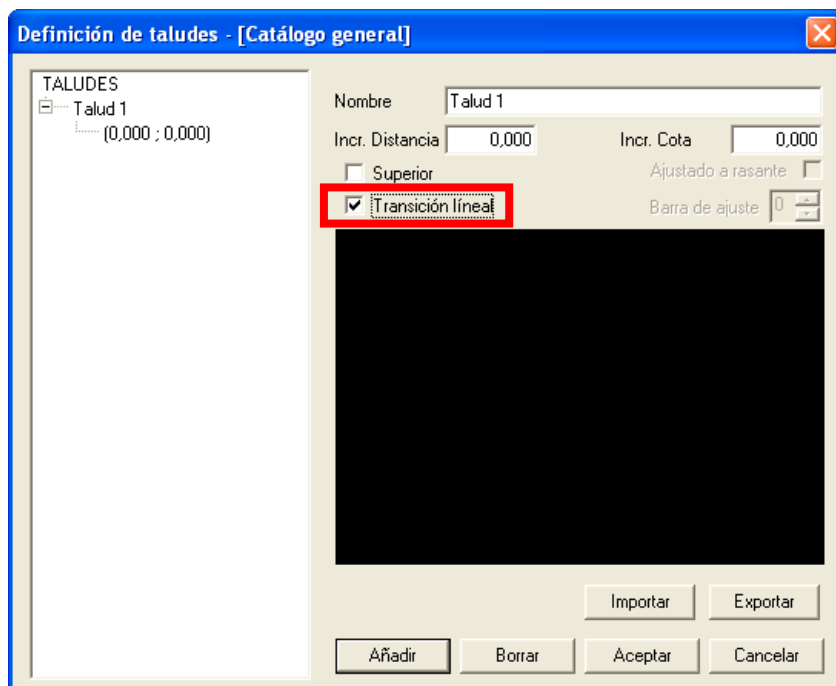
Definición de taludes - [Catálogo general]

TALUDES
Talud 1
(0,000 ; 0,000)

Nombre Talud 1
Incr. Distancia 0,000
Incr. Cota 0,000
Superior
Ajustado a rasante
Transición líneal
Barra de ajuste 0

Importar
Exportar
Añadir
Borrar
Aceptar
Cancelar